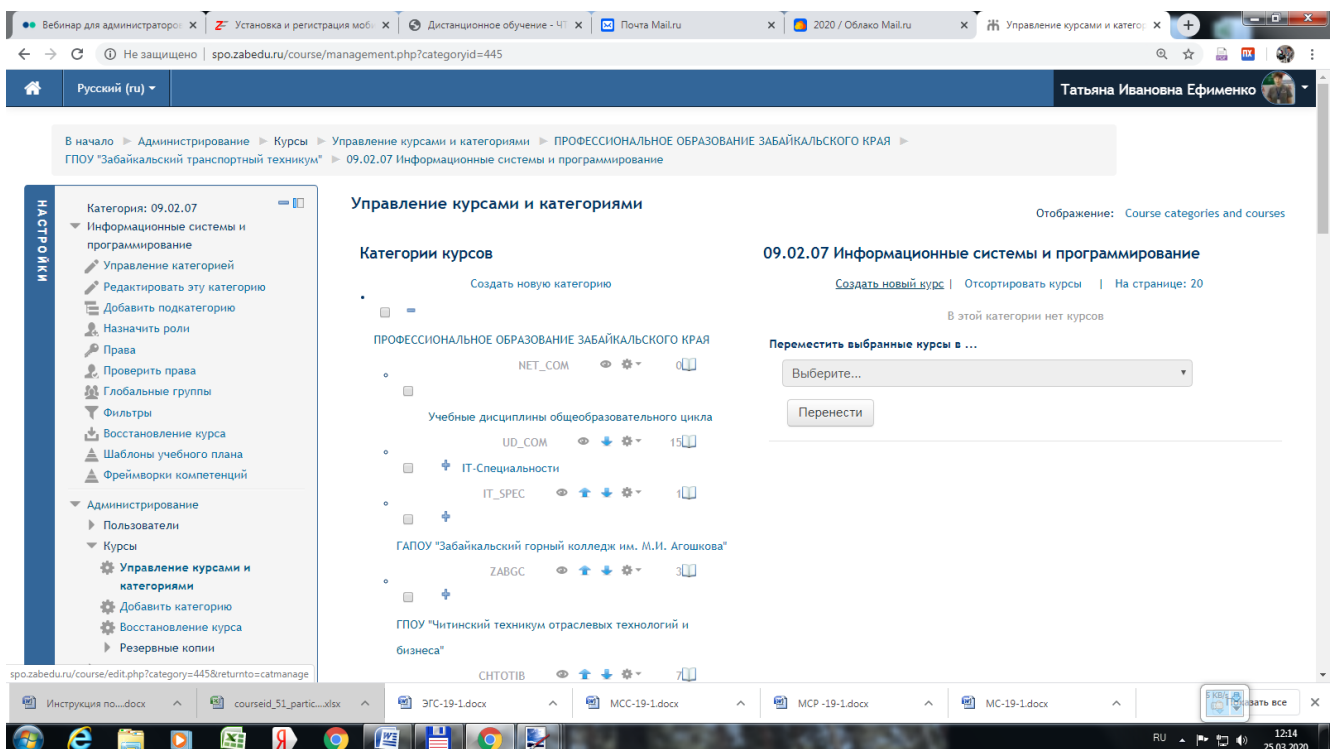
Вебинар для администраторо ×
Установка и регистрация моб ×
Дистанционное обучение - ЧТ ×
Почта Mail.ru ×
2020 / Облако Mail.ru ×
Управление курсами и категор ×

Не защищено | spo.zabedu.ru/course/management.php?categoryid=445

Русский (ru)
Татьяна Ивановна Ефименко

В начало ► Администрирование ► Курсы ► Управление курсами и категориями ► ПРОФЕССИОНАЛЬНОЕ ОБРАЗОВАНИЕ ЗАБАЙКАЛЬСКОГО КРАЯ ► ГПОУ "Забайкальский транспортный техникум" ► 09.02.07 Информационные системы и программирование

НАСТРОЙКИ

Категория: 09.02.07 Информационные системы и программирование
Управление категорией
Редактировать эту категорию
Добавить подкатегорию
Назначить роли
Права
Проверить права
Глобальные группы
Фильтры
Восстановление курса
Шаблоны учебного плана
Фреймворки компетенций
Администрирование
Пользователи
Курсы
Управление курсами и категориями
Добавить категорию
Восстановление курса
Резервные копии

Управление курсами и категориями

Отображение: Course categories and courses

Категории курсов

Создать новую категорию

ПРОФЕССИОНАЛЬНОЕ ОБРАЗОВАНИЕ ЗАБАЙКАЛЬСКОГО КРАЯ
NET_COM 0
Учебные дисциплины общеобразовательного цикла
UD_COM 15
IT-Специальности
IT_SPEC 1
ГАПОУ "Забайкальский горный колледж им. М.И. Агошкова"
ZABGC 3
ГПОУ "Читинский техникум отраслевых технологий и бизнеса"
CHTOTIB 7

09.02.07 Информационные системы и программирование

Создать новый курс | Отсортировать курсы | На странице: 20

В этой категории нет курсов

Переместить выбранные курсы в ...
Выберите...
Перенести

spo.zabedu.ru/course/edit.php?category=445&returnto=catmanage

Инструкция по....docx
courseid_51_partic....xlsx
ЭГС-19-1.docx
МСС-19-1.docx
МСР -19-1.docx
МС-19-1.docx
Показать все

RU 12:14 25.03.2020